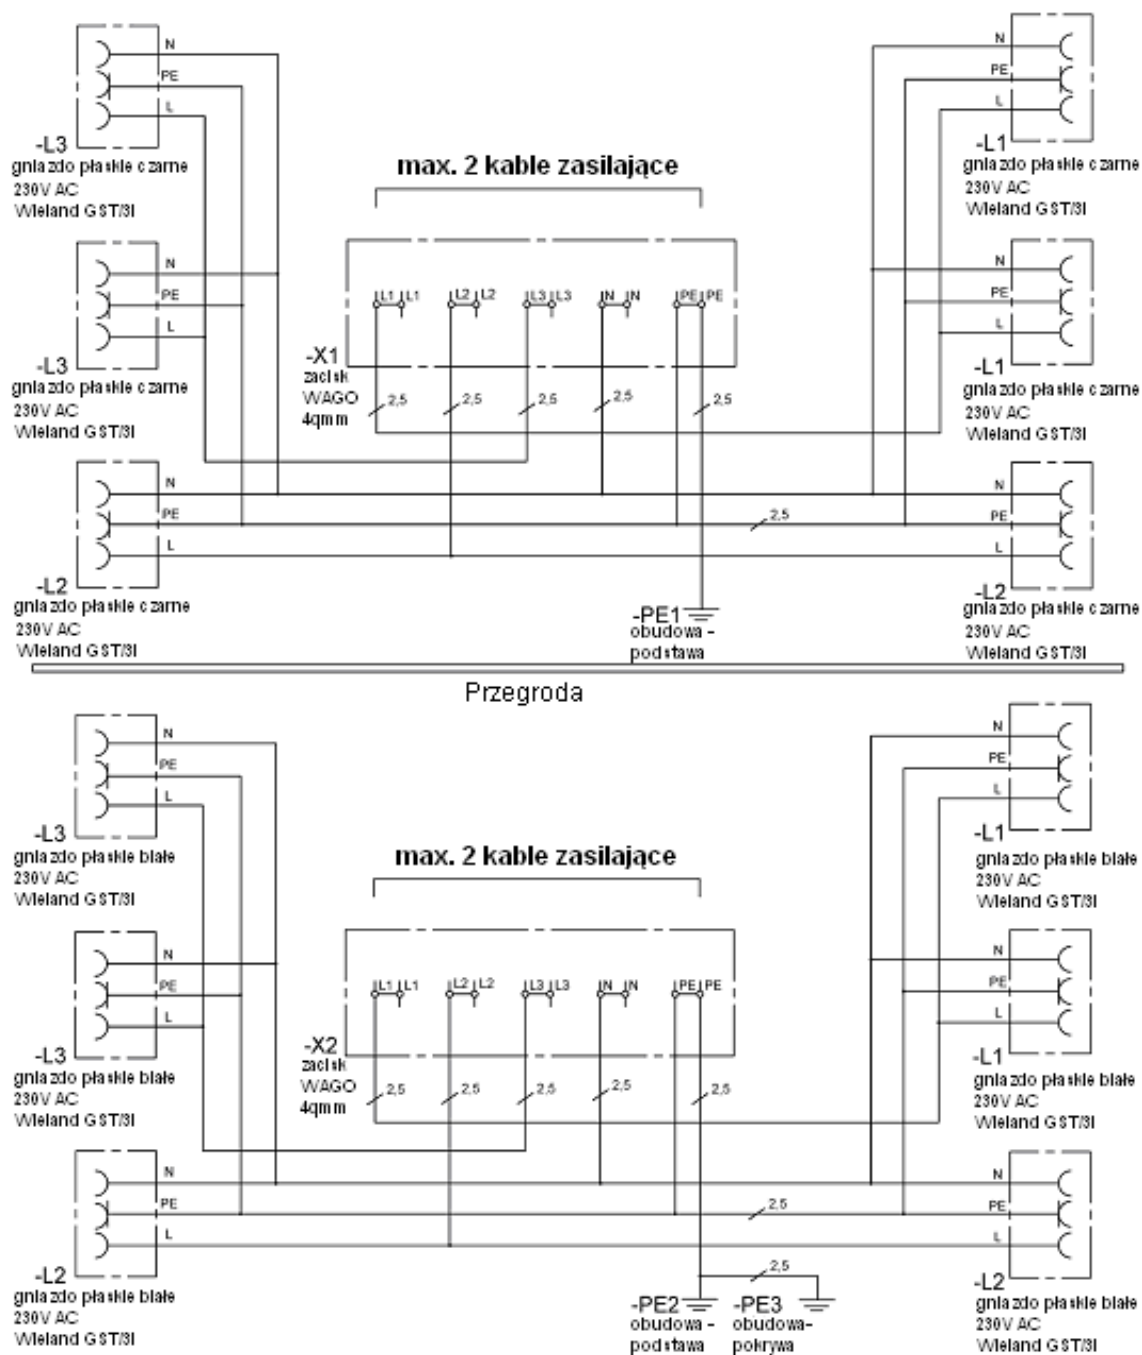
N
PE
L
-L3
gniazdo płaskie czarne
230V AC
Wieland GST/3I

N
PE
L
-L1
gniazdo płaskie czarne
230V AC
Wieland GST/3I

max. 2 kable zasilające

N
PE
L
-L3
gniazdo płaskie czarne
230V AC
Wieland GST/3I

L1 L1 L2 L2 L3 L3 N N PE PE

-X1
zacisk
WAGO
4qmm

2,5 2,5 2,5 2,5 2,5

N
PE
L
-L1
gniazdo płaskie czarne
230V AC
Wieland GST/3I

N
PE
L
-L2
gniazdo płaskie czarne
230V AC
Wieland GST/3I

2,5

-PE1
obudowa - podstawa

N
PE
L
-L2
gniazdo płaskie czarne
230V AC
Wieland GST/3I

Przegroda

N
PE
L
-L3
gniazdo płaskie białe
230V AC
Wieland GST/3I

N
PE
L
-L1
gniazdo płaskie białe
230V AC
Wieland GST/3I

max. 2 kable zasilające

N
PE
L
-L3
gniazdo płaskie białe
230V AC
Wieland GST/3I

L1 L1 L2 L2 L3 L3 N N PE PE

-X2
zacisk
WAGO
4qmm

2,5 2,5 2,5 2,5 2,5

N
PE
L
-L1
gniazdo płaskie białe
230V AC
Wieland GST/3I

N
PE
L
-L2
gniazdo płaskie białe
230V AC
Wieland GST/3I

2,5
2,5

-PE2
obudowa - podstawa
-PE3
obudowa- pokrywa

N
PE
L
-L2
gniazdo płaskie białe
230V AC
Wieland GST/3I